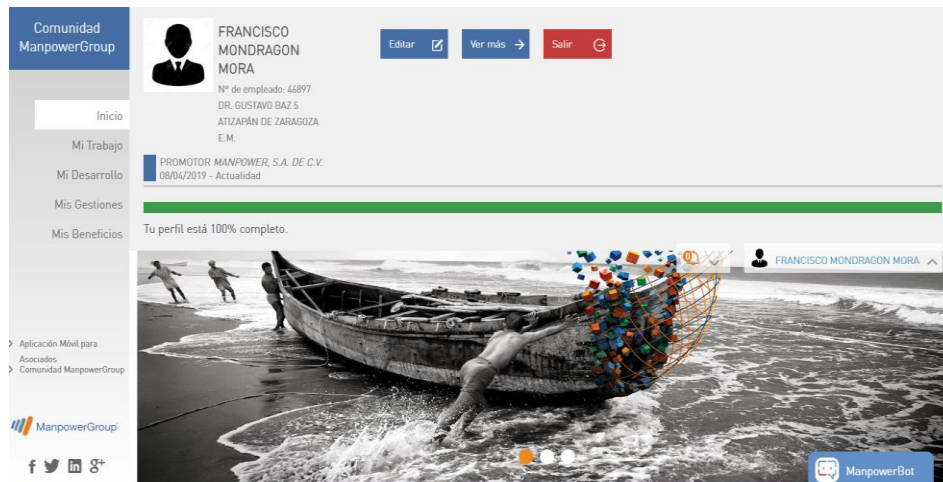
Comunidad ManpowerGroup

FRANCISCO MONDRAGON MORA
Nº de empleado: 46897
DR. GUSTAVO BAZ 5
ATIZAPÁN DE ZARAGOZA
E.M.

Editar

Ver más

Salir

Inicio
Mi Trabajo
Mi Desarrollo
Mis Gestiones
Mis Beneficios

PROMOTOR MANPOWER, S.A. DE C.V.
08/04/2019 - Actualidad

Tu perfil está 100% completo.

FRANCISCO MONDRAGON MORA

Aplicación Móvil para Asociados
Comunidad ManpowerGroup

ManpowerGroup

ManpowerBot